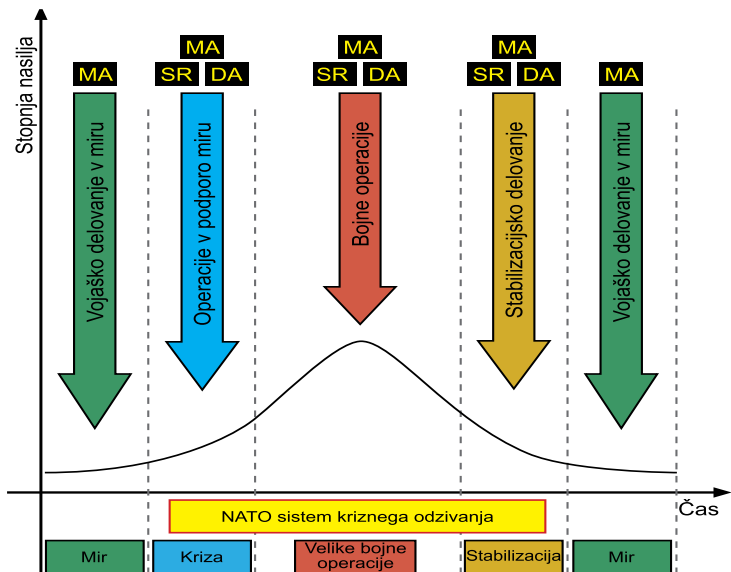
Stopnja nasilja

MA

MA
SR DA

MA
SR DA

MA
SR DA

MA

Vojaško delovanje v miru

Operacije v podporo miru

Bojne operacije

Stabilizacijsko delovanje

Vojaško delovanje v miru

NATO sistem kriznega odzivanja

Čas

Mir

Kriza

Velike bojne operacije

Stabilizacija

Mir